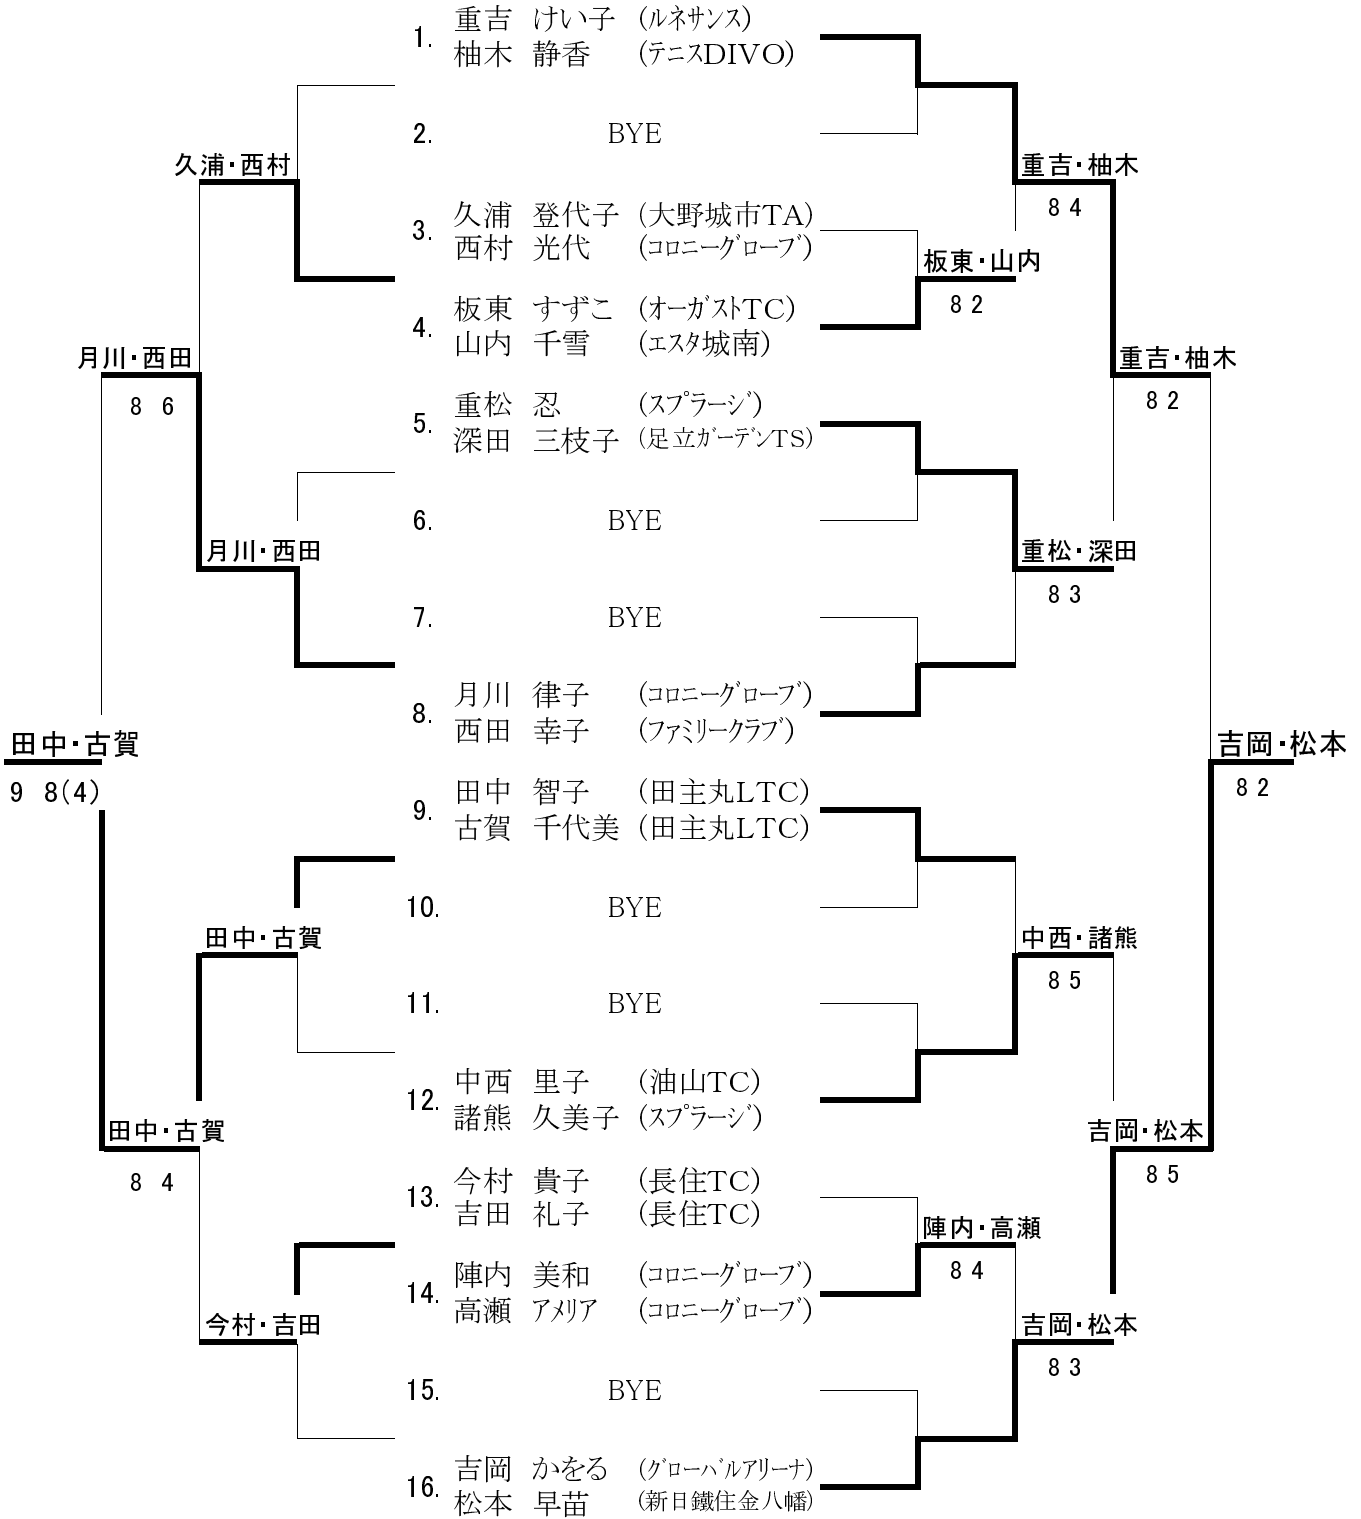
1. 重吉 けい子 (ルネサンス)
柚木 静香 (テニスDIVO)

2. BYE

3. 久浦 登代子 (大野城市TA)
西村 光代 (コロニーグローブ)

4. 板東 すずこ (オーガストTC)
山内 千雪 (エスタ城南)

5. 重松 忍 (スプラージ)
深田 三枝子 (足立ガーデンTS)

6. BYE

7. BYE

8. 月川 律子 (コロニーグローブ)
西田 幸子 (ファミリークラブ)

9. 田中 智子 (田主丸LTC)
古賀 千代美 (田主丸LTC)

10. BYE

11. BYE

12. 中西 里子 (油山TC)
諸熊 久美子 (スプラージ)

13. 今村 貴子 (長住TC)
吉田 礼子 (長住TC)

14. 陣内 美和 (コロニーグローブ)
高瀬 アメリア (コロニーグローブ)

15. BYE

16. 吉岡 かをる (グローバルアリーナ)
松本 早苗 (新日鐵住金八幡)

久浦・西村
月川・西田
8 6
月川・西田
田中・古賀
9 8(4)
田中・古賀
田中・古賀
8 4
今村・吉田

重吉・柚木
8 4
板東・山内
8 2
重吉・柚木
8 2
重松・深田
8 3
吉岡・松本
8 2
中西・諸熊
8 5
吉岡・松本
8 5
陣内・高瀬
8 4
吉岡・松本
8 3